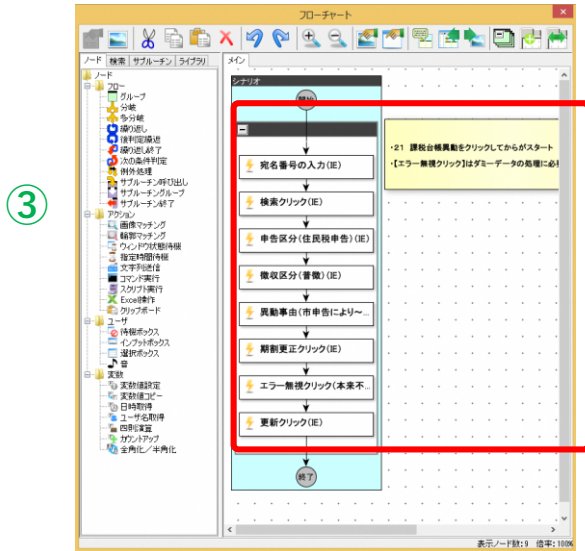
③

フローチャート

ノード | 検索 | サブルーチン | ライブラリ

メイン

ノード
フロー
グループ
分岐
多分岐
繰り返し
後判定繰返
繰り返し終了
次の条件判定
例外処理
サブルーチン呼び出し
サブルーチングループ
サブルーチン終了
アクション
画像マッチング
輪郭マッチング
ウィンドウ状態待機
指定時間待機
文字列送信
コマンド実行
スクリプト実行
Excel操作
クリップボード
ユーザ
待機ボックス
インプットボックス
選択ボックス
音
変数
変数値設定
変数値コピー
日時取得
ユーザ名取得
四則演算
カウントアップ
全角化／半角化

シナリオ

開始

宛名番号の入力(IE)
検索クリック(IE)
申告区分(住民税申告)(IE)
徴収区分(普徴)(IE)
異動事由(市申告により~
期割更正クリック(IE)
エラー無視クリック(本来不...
更新クリック(IE)

終了

・21 課税台帳異動をクリックしてからがスタート
・【エラー無視クリック】はダミーデータの処理に必

表示ノード数:9 倍率:100%